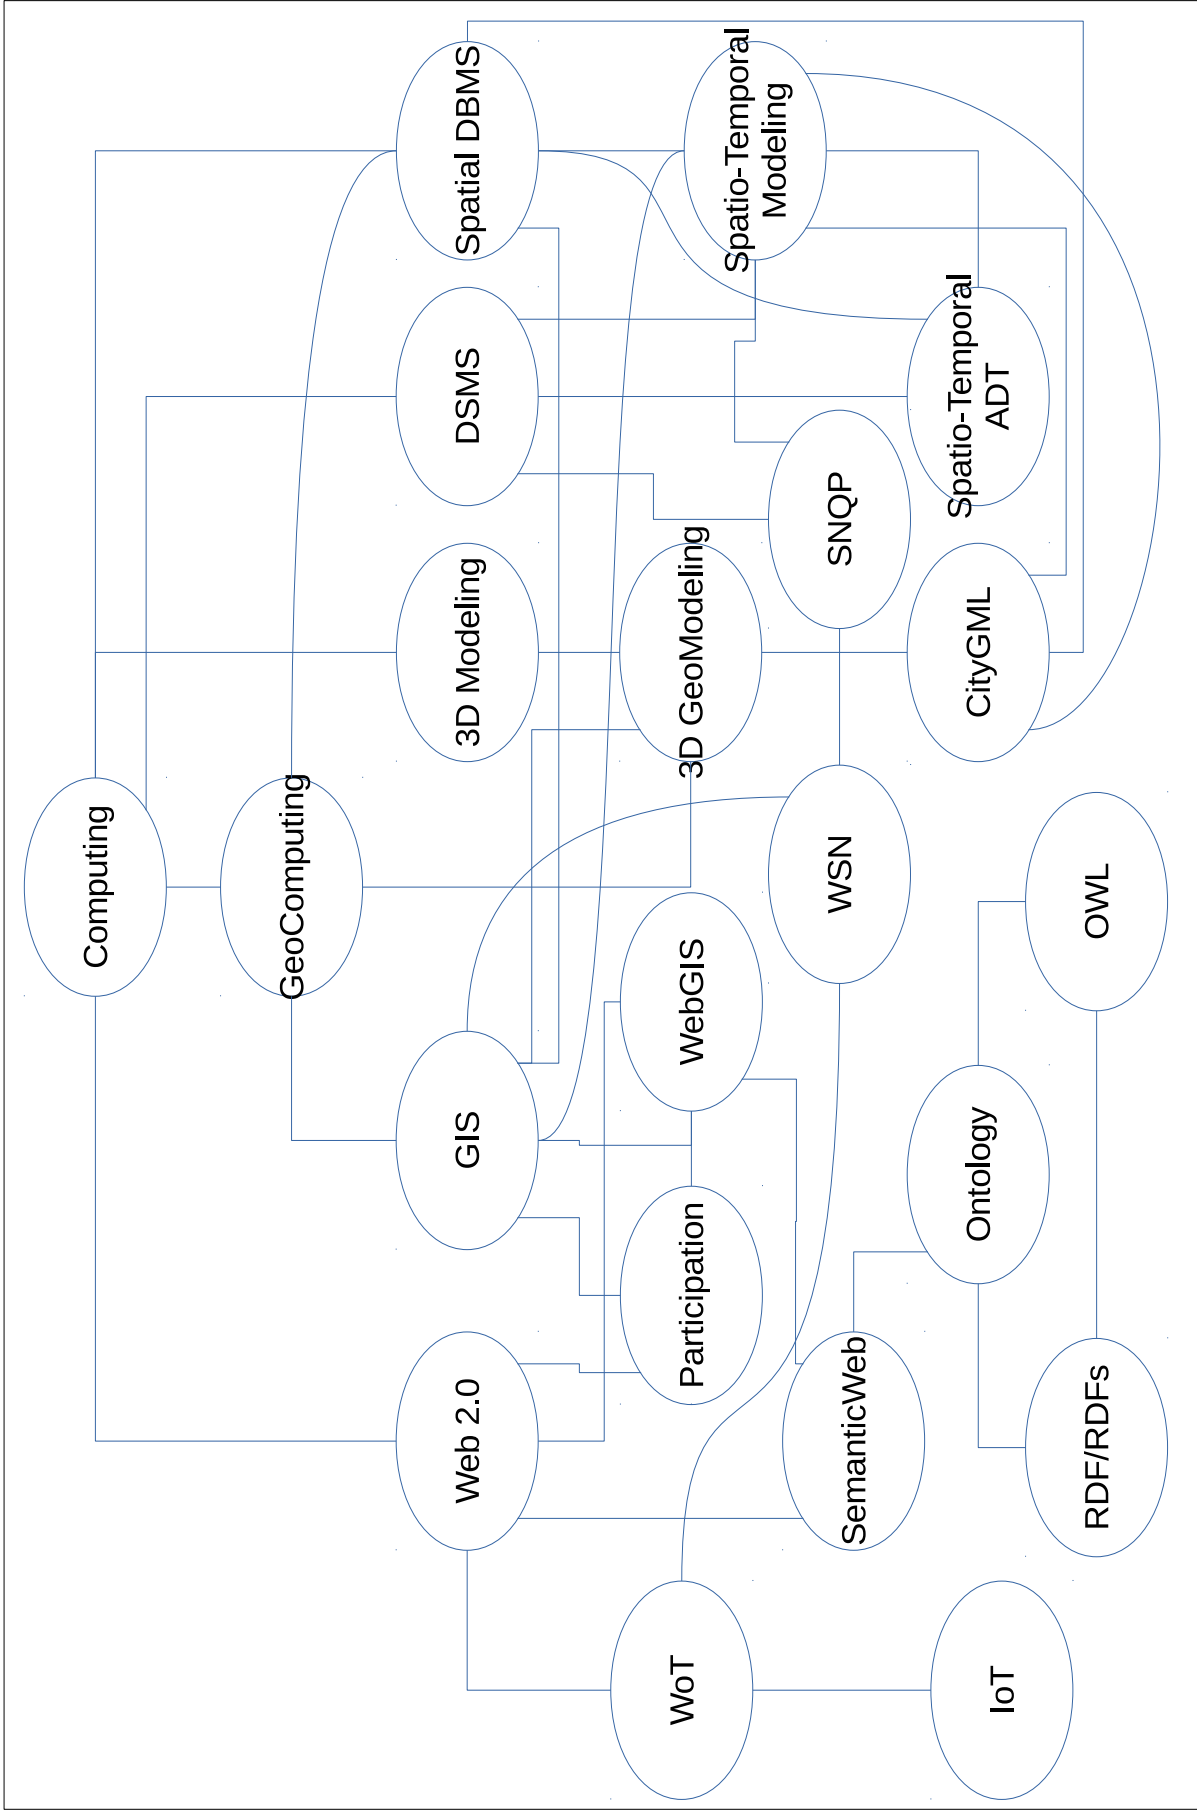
Spatial DBMS

Spatio-Temporal Modeling

DSMS

Spatio-Temporal ADT

SNQP

3D Modeling

3D GeoModeling

CityGML

Computing

GeoComputing

WSN

OWL

WebGIS

GIS

Ontology

Participation

Web 2.0

SemanticWeb

RDF/RDFs

WoT

IoT